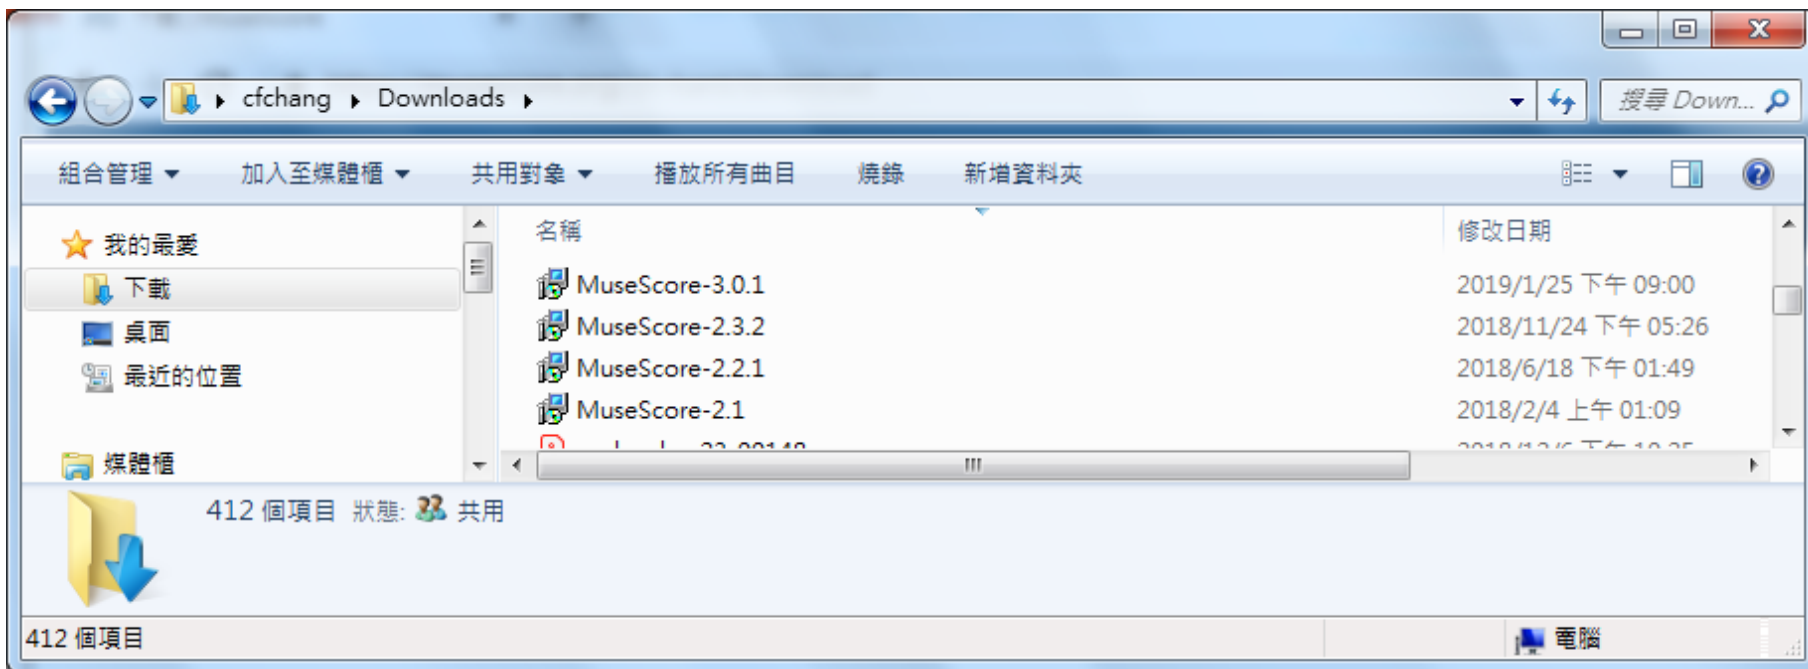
cfchang ▸ Downloads ▸

搜尋 Down...

組合管理 ▾ 加入至媒體櫃 ▾ 共用對象 ▾ 播放所有曲目 燒錄 新增資料夾

我的最愛
下載
桌面
最近的位置
媒體櫃

| 名稱 | 修改日期 |
|---|---|
| MuseScore-3.0.1 | 2019/1/25 下午 09:00 |
| MuseScore-2.3.2 | 2018/11/24 下午 05:26 |
| MuseScore-2.2.1 | 2018/6/18 下午 01:49 |
| MuseScore-2.1 | 2018/2/4 上午 01:09 |
| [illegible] | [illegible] |

412 個項目 狀態: 共用

412 個項目

電腦